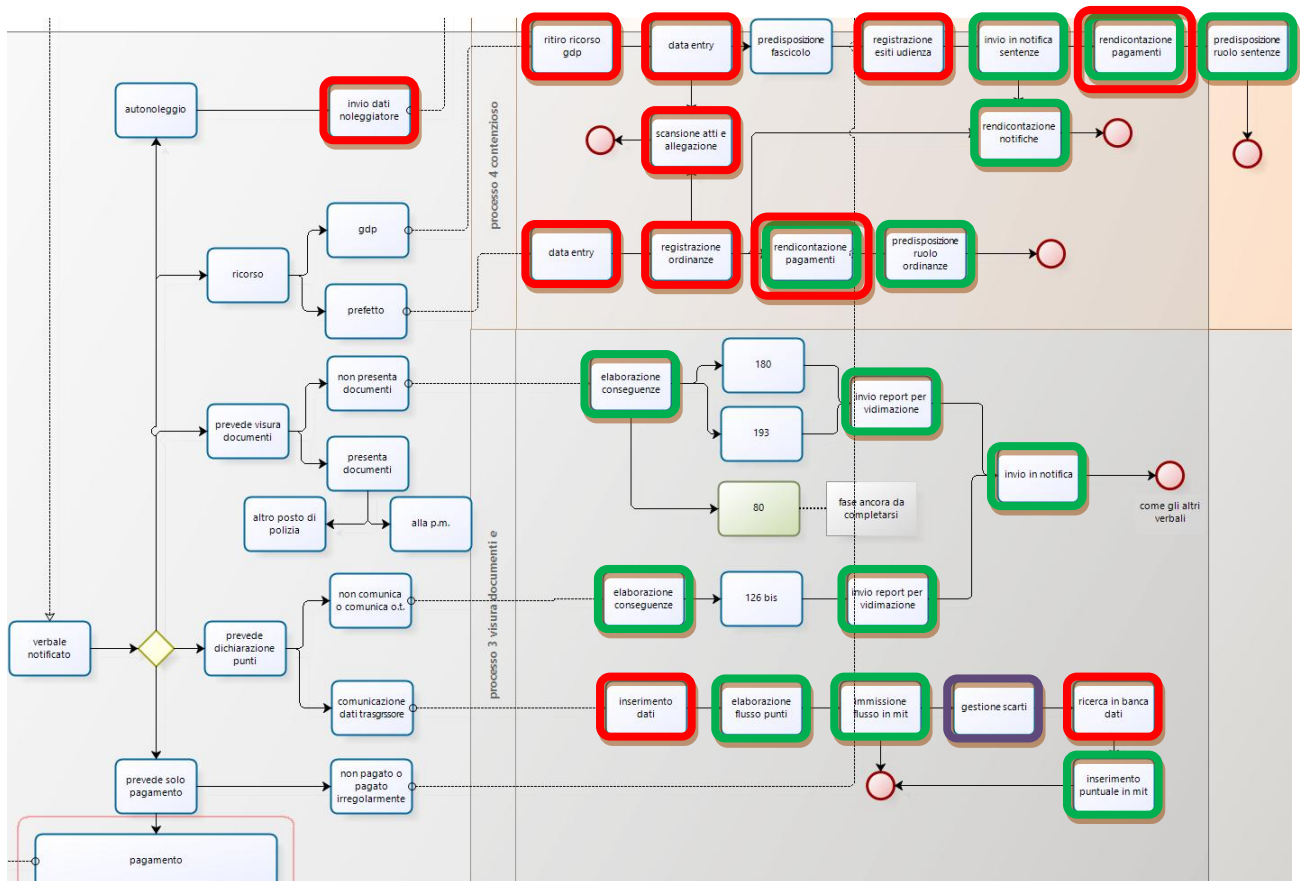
autonoleggio

invio dati noleggiatore

ritiro ricorso gdp

data entry

predisposizione fascicolo

registrazione esiti udienza

invio in notifica sentenze

rendicontazione pagamenti

predisposizione ruolo sentenze

scansione atti e allegazione

rendicontazione notifiche

processo 4 contenzioso

gdp

ricorso

prefetto

data entry

registrazione ordinanze

rendicontazione pagamenti

predisposizione ruolo ordinanze

non presenta documenti

elaborazione conseguenze

180

invio report per vidimazione

prevede visura documenti

193

invio in notifica

come gli altri verbali

presenta documenti

80

fase ancora da completarsi

altro posto di polizia

alla p.m.

processo 3 visura documenti e

non comunica o comunica o.t.

elaborazione conseguenze

126 bis

invio report per vidimazione

verbale notificato

prevede dichiarazione punti

comunicazione dati trasgressore

inserimento dati

elaborazione flusso punti

immissione flusso in mit

gestione scarti

ricerca in banca dati

prevede solo pagamento

non pagato o pagato irregolarmente

inserimento puntuale in mit

pagamento